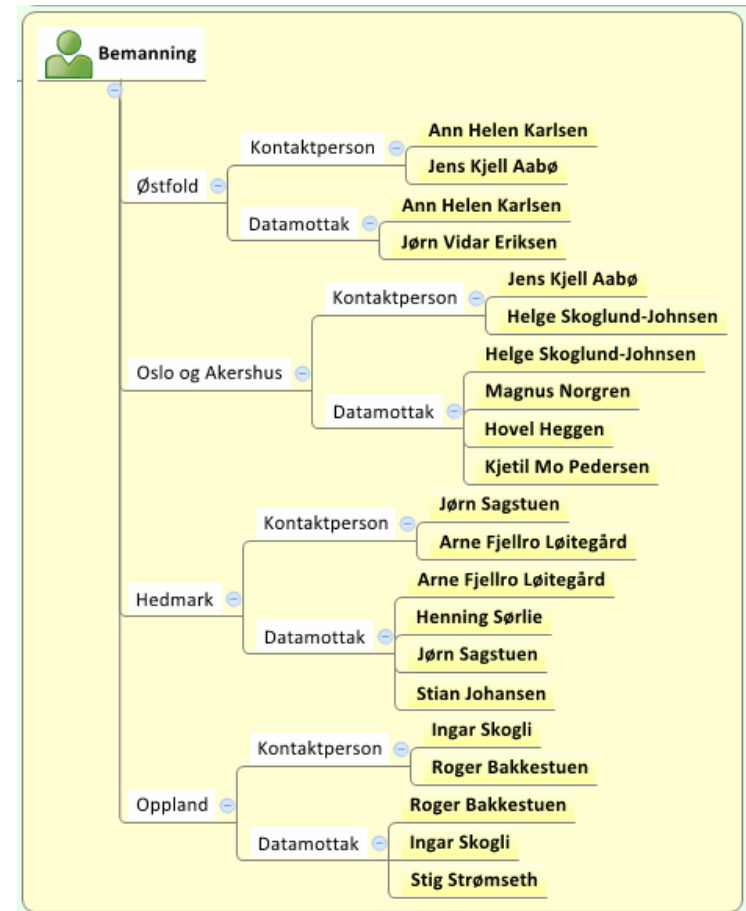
Bemanning

Østfold
Kontaktperson
Ann Helen Karlsen
Jens Kjell Aabø
Datamottak
Ann Helen Karlsen
Jørn Vidar Eriksen

Oslo og Akershus
Kontaktperson
Jens Kjell Aabø
Helge Skoglund-Johnsen
Datamottak
Helge Skoglund-Johnsen
Magnus Norgren
Hovel Heggen
Kjetil Mo Pedersen

Hedmark
Kontaktperson
Jørn Sagstuen
Arne Fjellro Løitegård
Datamottak
Arne Fjellro Løitegård
Henning Sørlie
Jørn Sagstuen
Stian Johansen

Oppland
Kontaktperson
Ingar Skogli
Roger Bakkestuen
Datamottak
Roger Bakkestuen
Ingar Skogli
Stig Strømseth